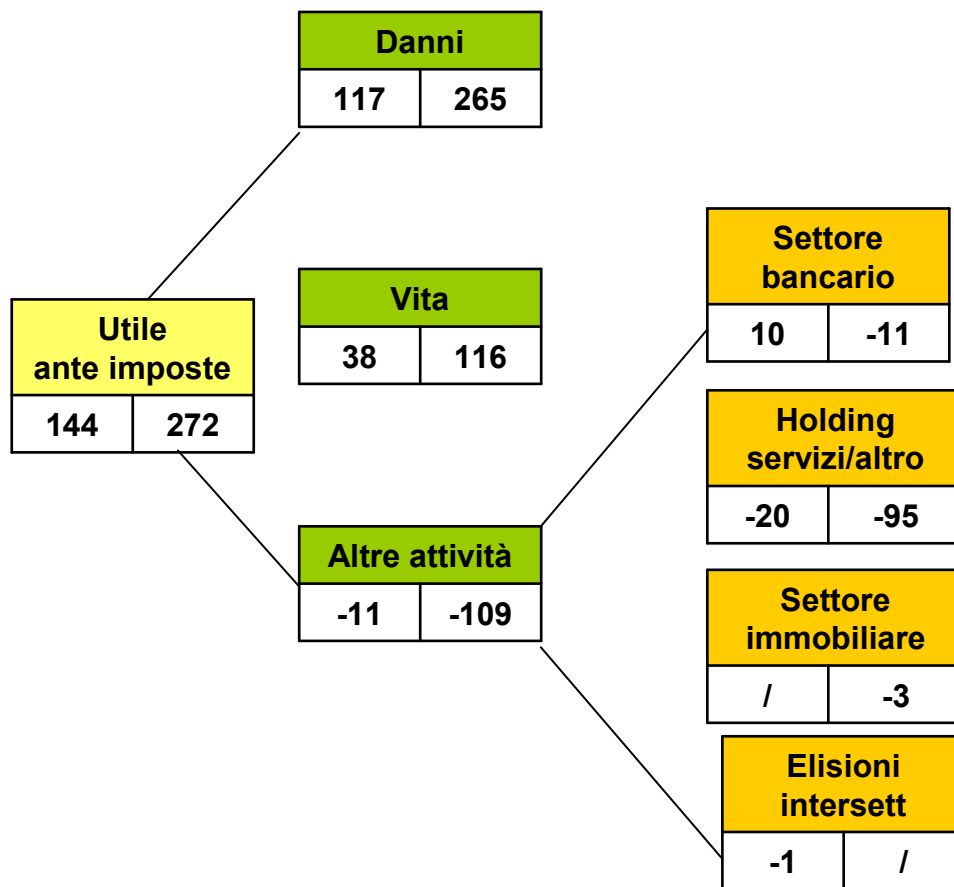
Danni

| 117 | 265 |
|---|---|

Utile ante imposte

| 144 | 272 |
|---|---|

Vita

| 38 | 116 |
|---|---|

Altre attività

| -11 | -109 |
|---|---|

Settore bancario

| 10 | -11 |
|---|---|

Holding servizi/altro

| -20 | -95 |
|---|---|

Settore immobiliare

| / | -3 |
|---|---|

Elisioni intersett

| -1 | / |
|---|---|